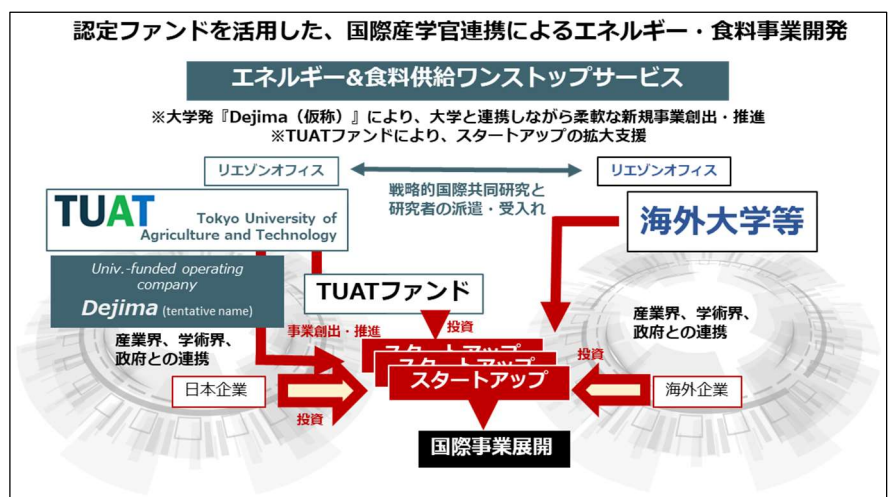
認定ファンドを活用した、国際産学官連携によるエネルギー・食料事業開発

エネルギー&食料供給ワンストップサービス

※大学発『Dejima（仮称）』により、大学と連携しながら柔軟な新規事業創出・推進
※TUATファンドにより、スタートアップの拡大支援

リエゾンオフィス

リエゾンオフィス

戦略的国際共同研究と
研究者の派遣・受入れ

TUAT Tokyo University of Agriculture and Technology

海外大学等

Univ.-funded operating company
Dejima (tentative name)

TUATファンド

事業創出・推進

投資

産業界、学術界、政府との連携

産業界、学術界、政府との連携

スタートアップ
スタートアップ
スタートアップ

投資

日本企業

投資

海外企業

国際事業展開